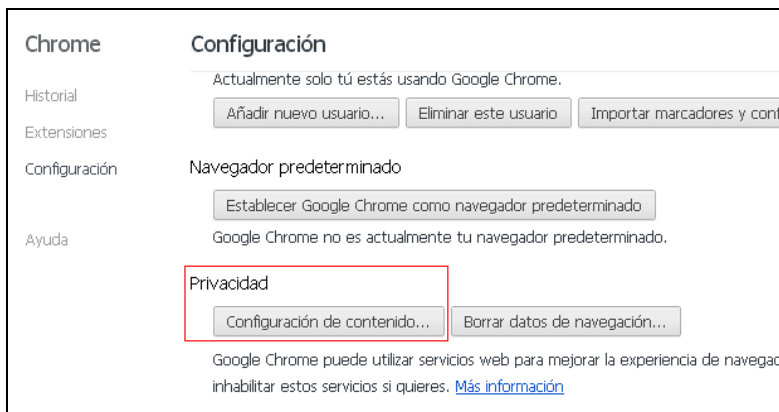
Chrome

Historial

Extensiones

Configuración

Ayuda

Configuración

Actualmente solo tú estás usando Google Chrome.

Añadir nuevo usuario... | Eliminar este usuario | Importar marcadores y con

Navegador predeterminado

Establecer Google Chrome como navegador predeterminado

Google Chrome no es actualmente tu navegador predeterminado.

Privacidad

Configuración de contenido... | Borrar datos de navegación...

Google Chrome puede utilizar servicios web para mejorar la experiencia de navegac inhabilitar estos servicios si quieres. Más información